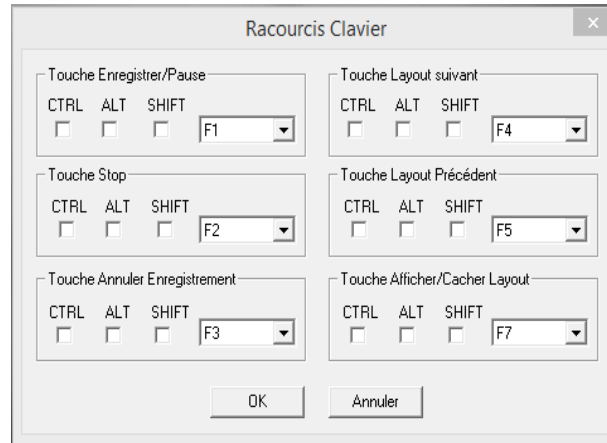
Racourcis Clavier

Touche Enregistrer/Pause
CTRL ALT SHIFT
F1

Touche Stop
CTRL ALT SHIFT
F2

Touche Annuler Enregistrement
CTRL ALT SHIFT
F3

Touche Layout suivant
CTRL ALT SHIFT
F4

Touche Layout Précédent
CTRL ALT SHIFT
F5

Touche Afficher/Cacher Layout
CTRL ALT SHIFT
F7

OK
Annuler